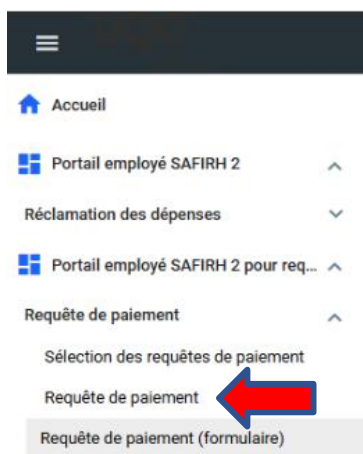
Accueil

Portail employé SAFIRH 2

Réclamation des dépenses

Portail employé SAFIRH 2 pour req...

Requête de paiement

Sélection des requêtes de paiement

Requête de paiement

Requête de paiement (formulaire)